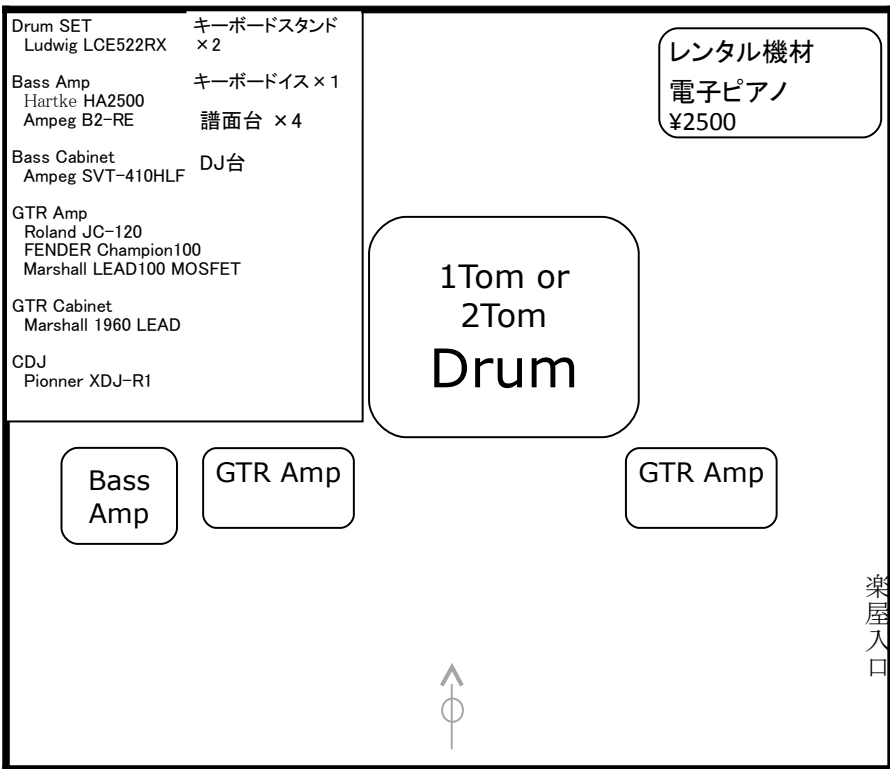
Drum SET
Ludwig LCE522RX

Bass Amp
Hartke HA2500
Ampeg B2-RE

Bass Cabinet
Ampeg SVT-410HLF

GTR Amp
Roland JC-120
FENDER Champion100
Marshall LEAD100 MOSFET

GTR Cabinet
Marshall 1960 LEAD

CDJ
Pionner XDJ-R1

キーボードスタンド ×2

キーボードイス×1

譜面台 ×4

DJ台

レンタル機材
電子ピアノ
¥2500

1Tom or
2Tom
Drum

Bass Amp

GTR Amp

GTR Amp

楽屋入口